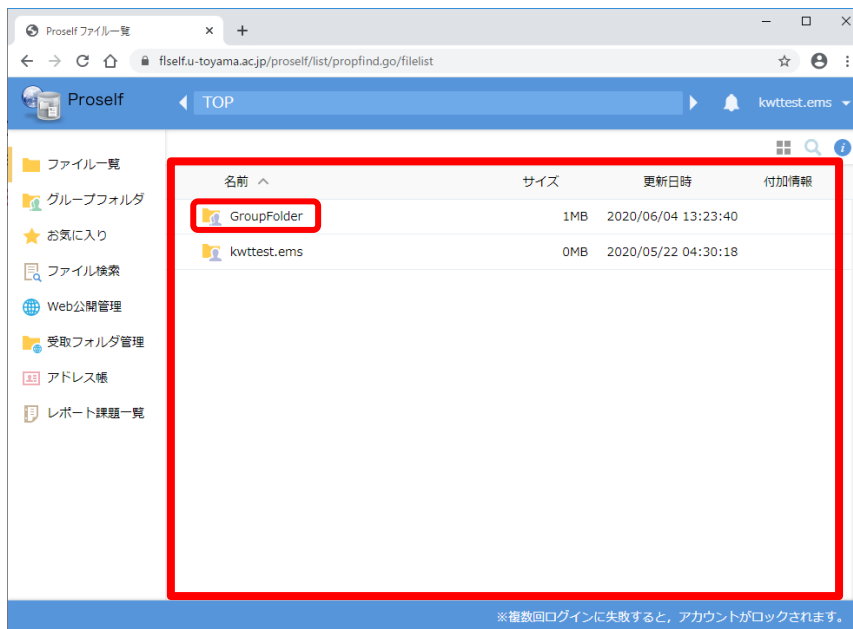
Proself ファイル一覧

flself.u-toyama.ac.jp/proself/list/propfind.go/filelist

Proself

TOP

kwttest.ems

ファイル一覧
グループフォルダ
お気に入り
ファイル検索
Web公開管理
受取フォルダ管理
アドレス帳
レポート課題一覧

| 名前 | サイズ | 更新日時 | 付加情報 |
|---|---|---|---|
| GroupFolder | 1MB | 2020/06/04 13:23:40 | |
| kwttest.ems | 0MB | 2020/05/22 04:30:18 | |

※複数回ログインに失敗すると，アカウントがロックされます。